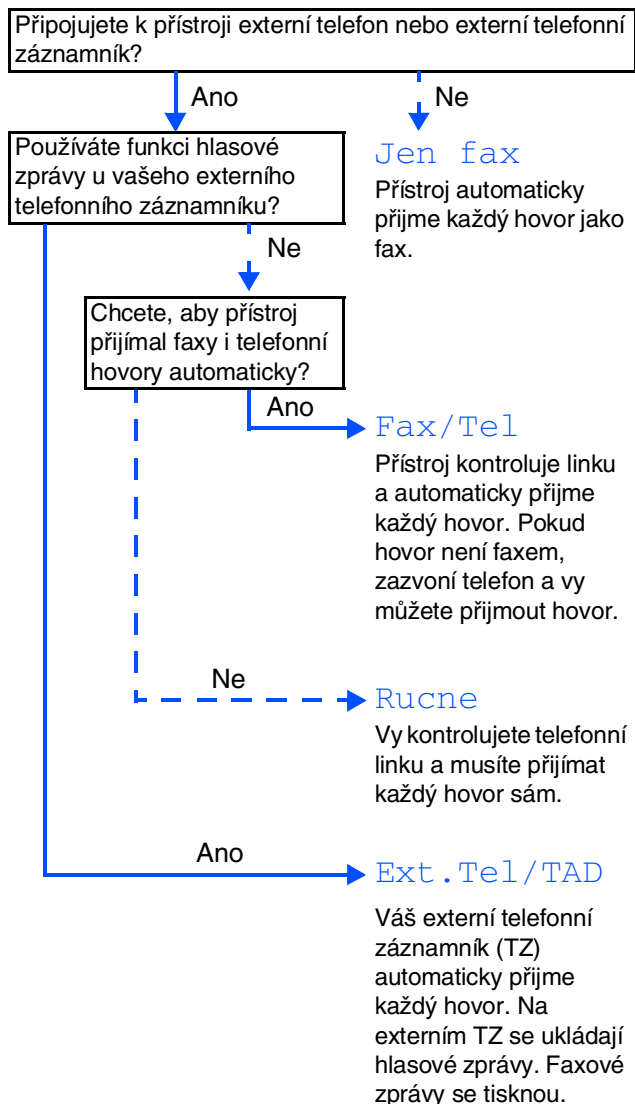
Připojujete k přístroji externí telefon nebo externí telefonní záznamník?

Ano

Ne

Jen fax

Přístroj automaticky přijme každý hovor jako fax.

Používáte funkci hlasové zprávy u vašeho externího telefonního záznamníku?

Ne

Chcete, aby přístroj přijímal faxy i telefonní hovory automaticky?

Ano

Fax/Tel

Přístroj kontroluje linku a automaticky přijme každý hovor. Pokud hovor není faxem, zazvoní telefon a vy můžete přijmout hovor.

Ne

Rucne

Vy kontrolujete telefonní linku a musíte přijímat každý hovor sám.

Ano

Ext.Tel/TAD

Váš externí telefonní záznamník (TZ) automaticky přijme každý hovor. Na externím TZ se ukládají hlasové zprávy. Faxové zprávy se tisknou.